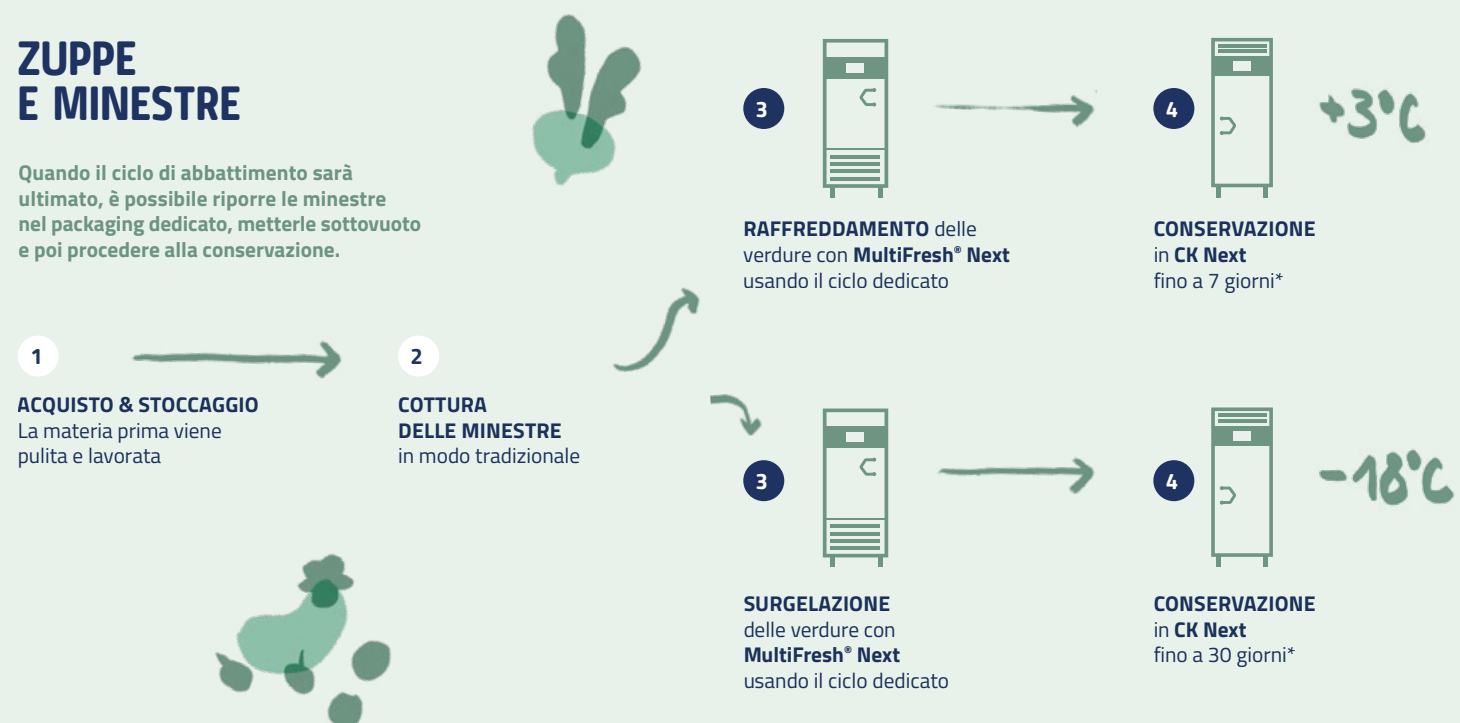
ZUPPE
E MINESTRE

Quando il ciclo di abbattimento sarà ultimato, è possibile riporre le minestre nel packaging dedicato, metterle sottovuoto e poi procedere alla conservazione.

3

RAFFREDDAMENTO delle verdure con MultiFresh® Next usando il ciclo dedicato

4

+3°C

CONSERVAZIONE in CK Next fino a 7 giorni*

1

ACQUISTO & STOCCAGGIO
La materia prima viene pulita e lavorata

2

COTTURA DELLE MINESTRE
in modo tradizionale

3

SURGELAZIONE delle verdure con MultiFresh® Next usando il ciclo dedicato

4

-18°C

CONSERVAZIONE in CK Next fino a 30 giorni*